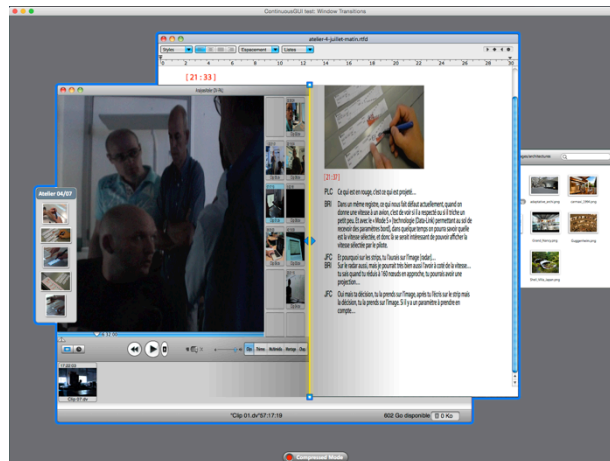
ContinuousGUI test: Window Transitions

atelier-4-juillet-matin.rtfd

Styles | Espacement | Listes

[ 21 : 33 ]

Atelier 04/07

[21:37]

PLC Ce qui est en rouge, c'est ce qui est projeté...

BRI Dans un même registre, ce qui nous fait défaut actuellement, quand on donne une vitesse à un avion, c'est de voir si il la respecte ou si il triche un petit peu. Et avec le « Mode S » (technologie Data-Link) permettant au sol de recevoir des paramètres bord, dans quelque temps on pourra savoir quelle est la vitesse sélectée, et donc là ce serait intéressant de pouvoir afficher la vitesse sélectée par le pilote.

JFC Et pourquoi sur les strips, tu l'aurais sur l'image (radar)...

BRI Sur le radar aussi, mais je pourrait très bien aussi l'avoir à coté de la vitesse... tu sais quand tu réduis à 160 noeuds en approche, tu pourrais avoir une projection...

JFC Oui mais la décision, tu la prends sur l'image, après tu l'écris sur le strip mais la décision, tu la prends sur l'image. Si il y a un paramètre à prendre en compte...

"Clip 01.dv"57:17:19

602 Go disponible

0 Ko

Clip 01.dv

Compressed Mode